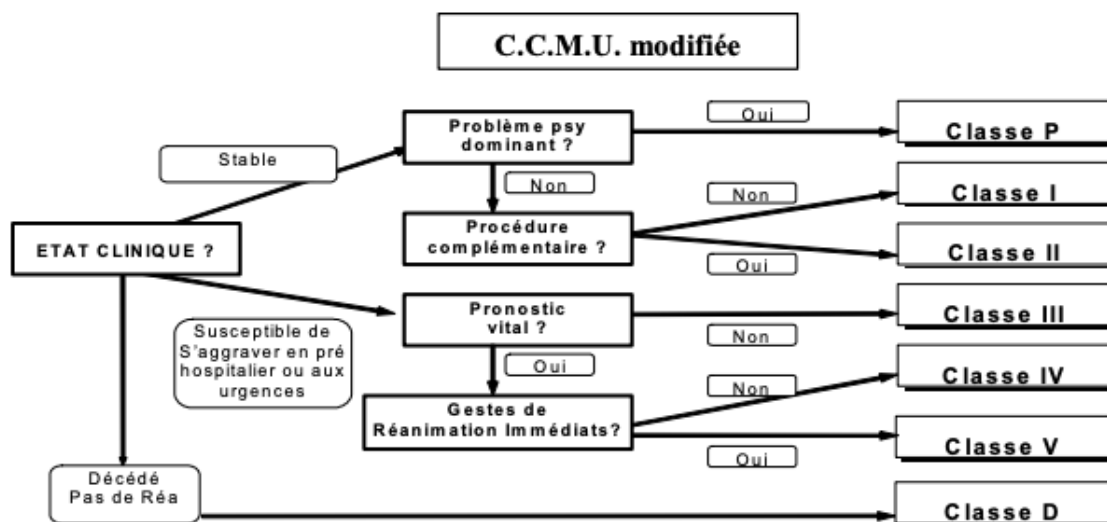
C.C.M.U. modifiée

ETAT CLINIQUE ?

Stable

Problème psy dominant ?

Oui

Classe P

Non

Procédure complémentaire ?

Non

Classe I

Oui

Classe II

Susceptible de S'aggraver en pré hospitalier ou aux urgences

Pronostic vital ?

Non

Classe III

Oui

Gestes de Réanimation Immédiats?

Non

Classe IV

Oui

Classe V

Décédé Pas de Réa

Classe D